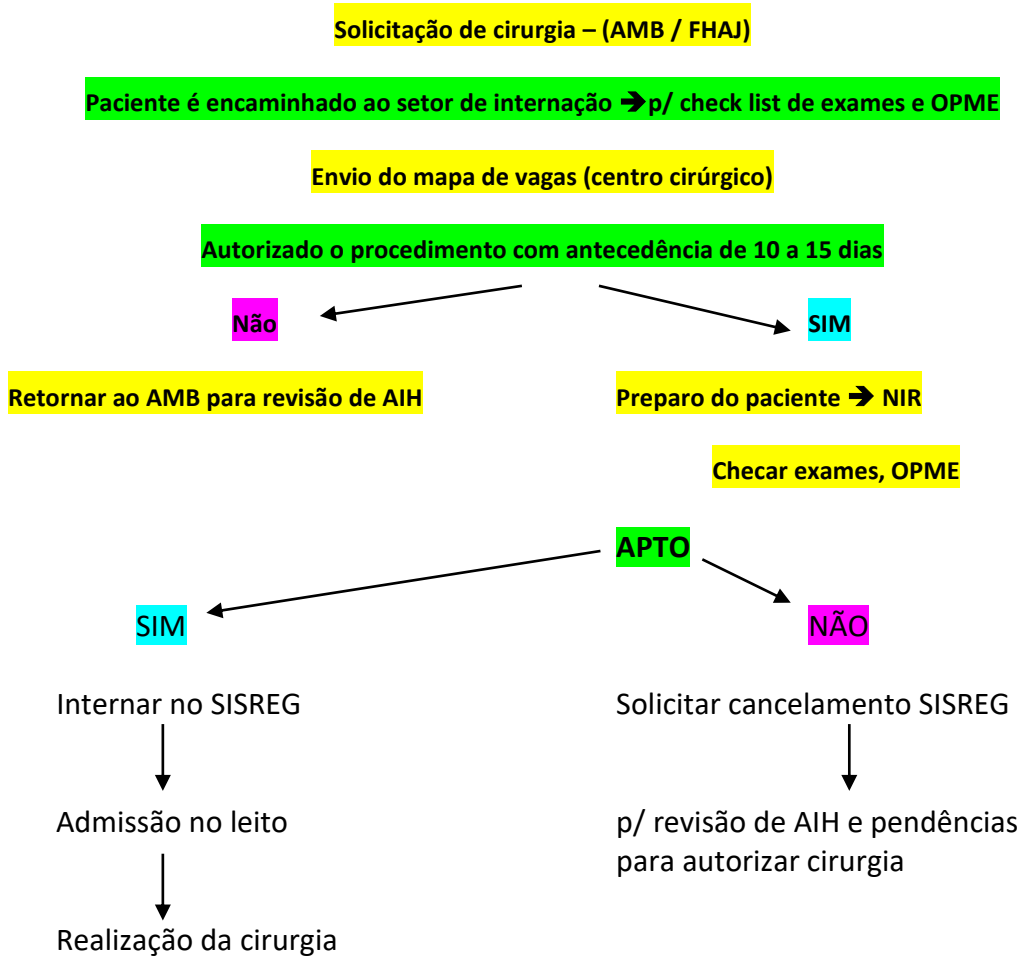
Solicitação de cirurgia – (AMB / FHAJ)

Paciente é encaminhado ao setor de internação ➔p/ check list de exames e OPME

Envio do mapa de vagas (centro cirúrgico)

Autorizado o procedimento com antecedência de 10 a 15 dias

Não

SIM

Retornar ao AMB para revisão de AIH

Preparo do paciente ➔ NIR

Checar exames, OPME

APTO

SIM

NÃO

Internar no SISREG

Admissão no leito

Realização da cirurgia

Solicitar cancelamento SISREG

p/ revisão de AIH e pendências para autorizar cirurgia